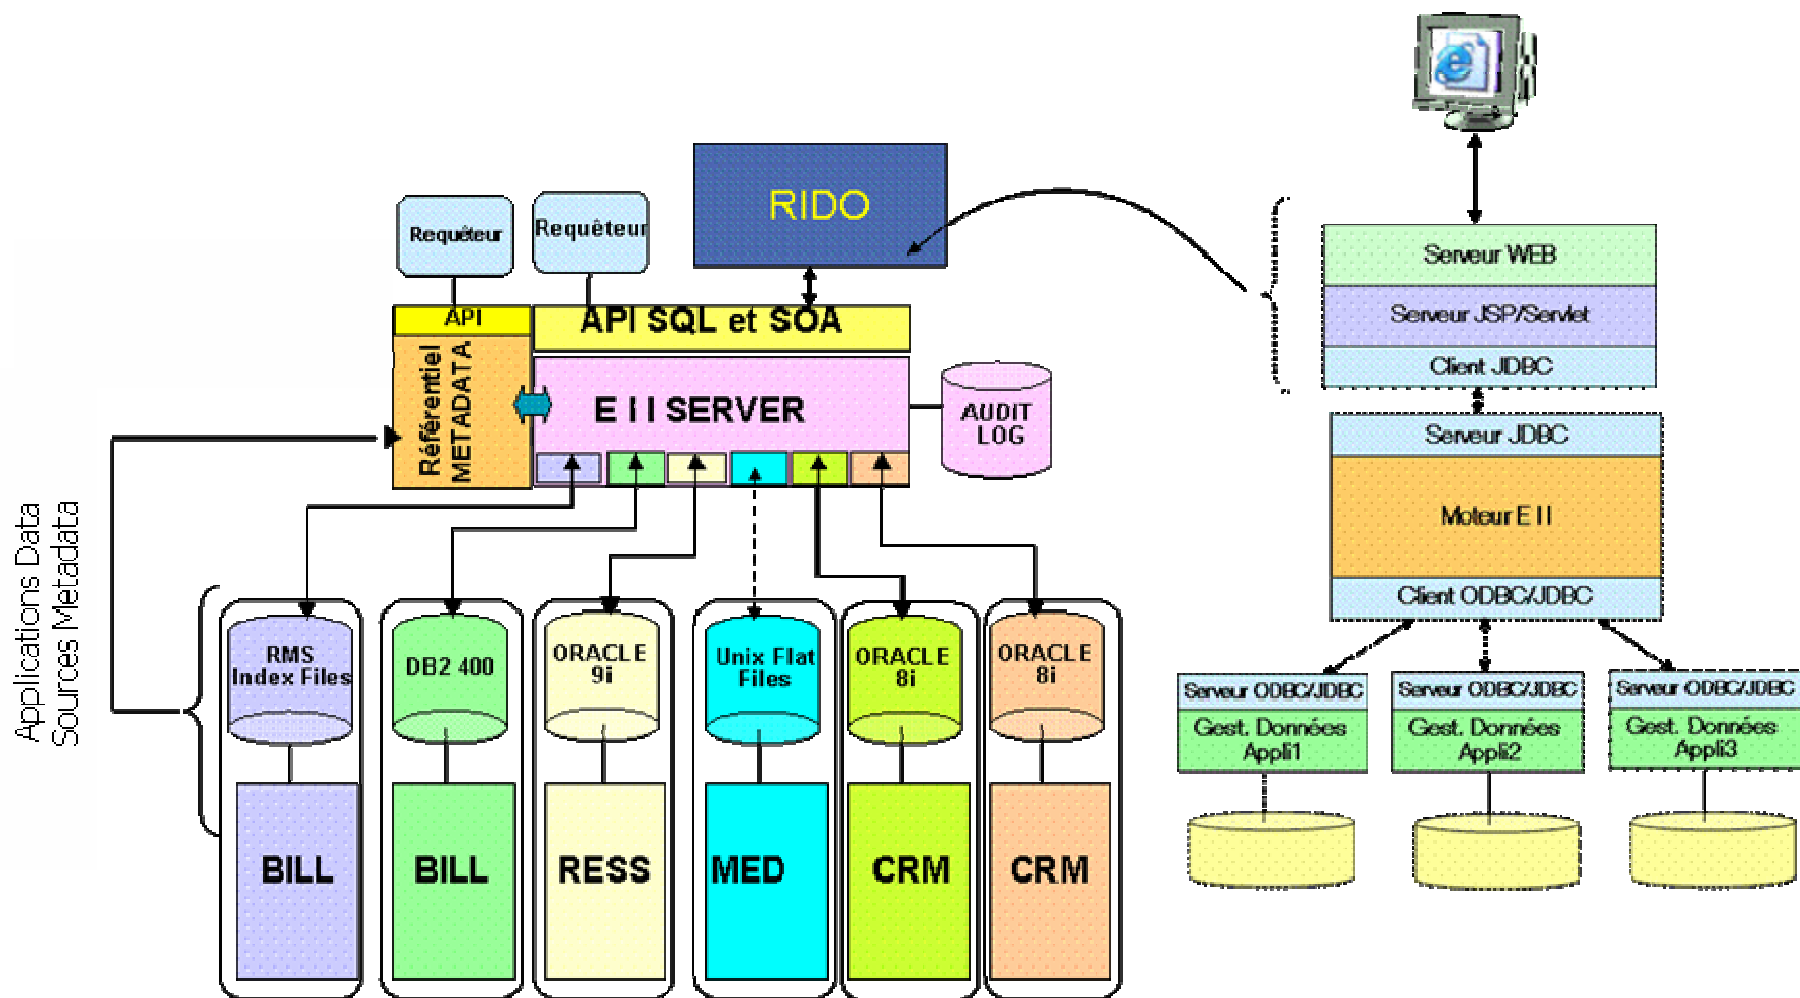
RIDO

Requêteur

Requêteur

API

API SQL et SOA

Référentiel METADATA

E I I SERVER

AUDIT LOG

Applications Data Sources Metadata

RMS Index Files

BILL

DB2 400

BILL

ORACLE 9i

RESS

Unix Flat Files

MED

ORACLE 8i

CRM

ORACLE 8i

CRM

Serveur WEB

Serveur JSP/Servlet

Client JDBC

Serveur JDBC

Moteur E I I

Client ODBC/JDBC

Serveur ODBC/JDBC

Gest. Données Appli1

Serveur ODBC/JDBC

Gest. Données Appli2

Serveur ODBC/JDBC

Gest. Données Appli3